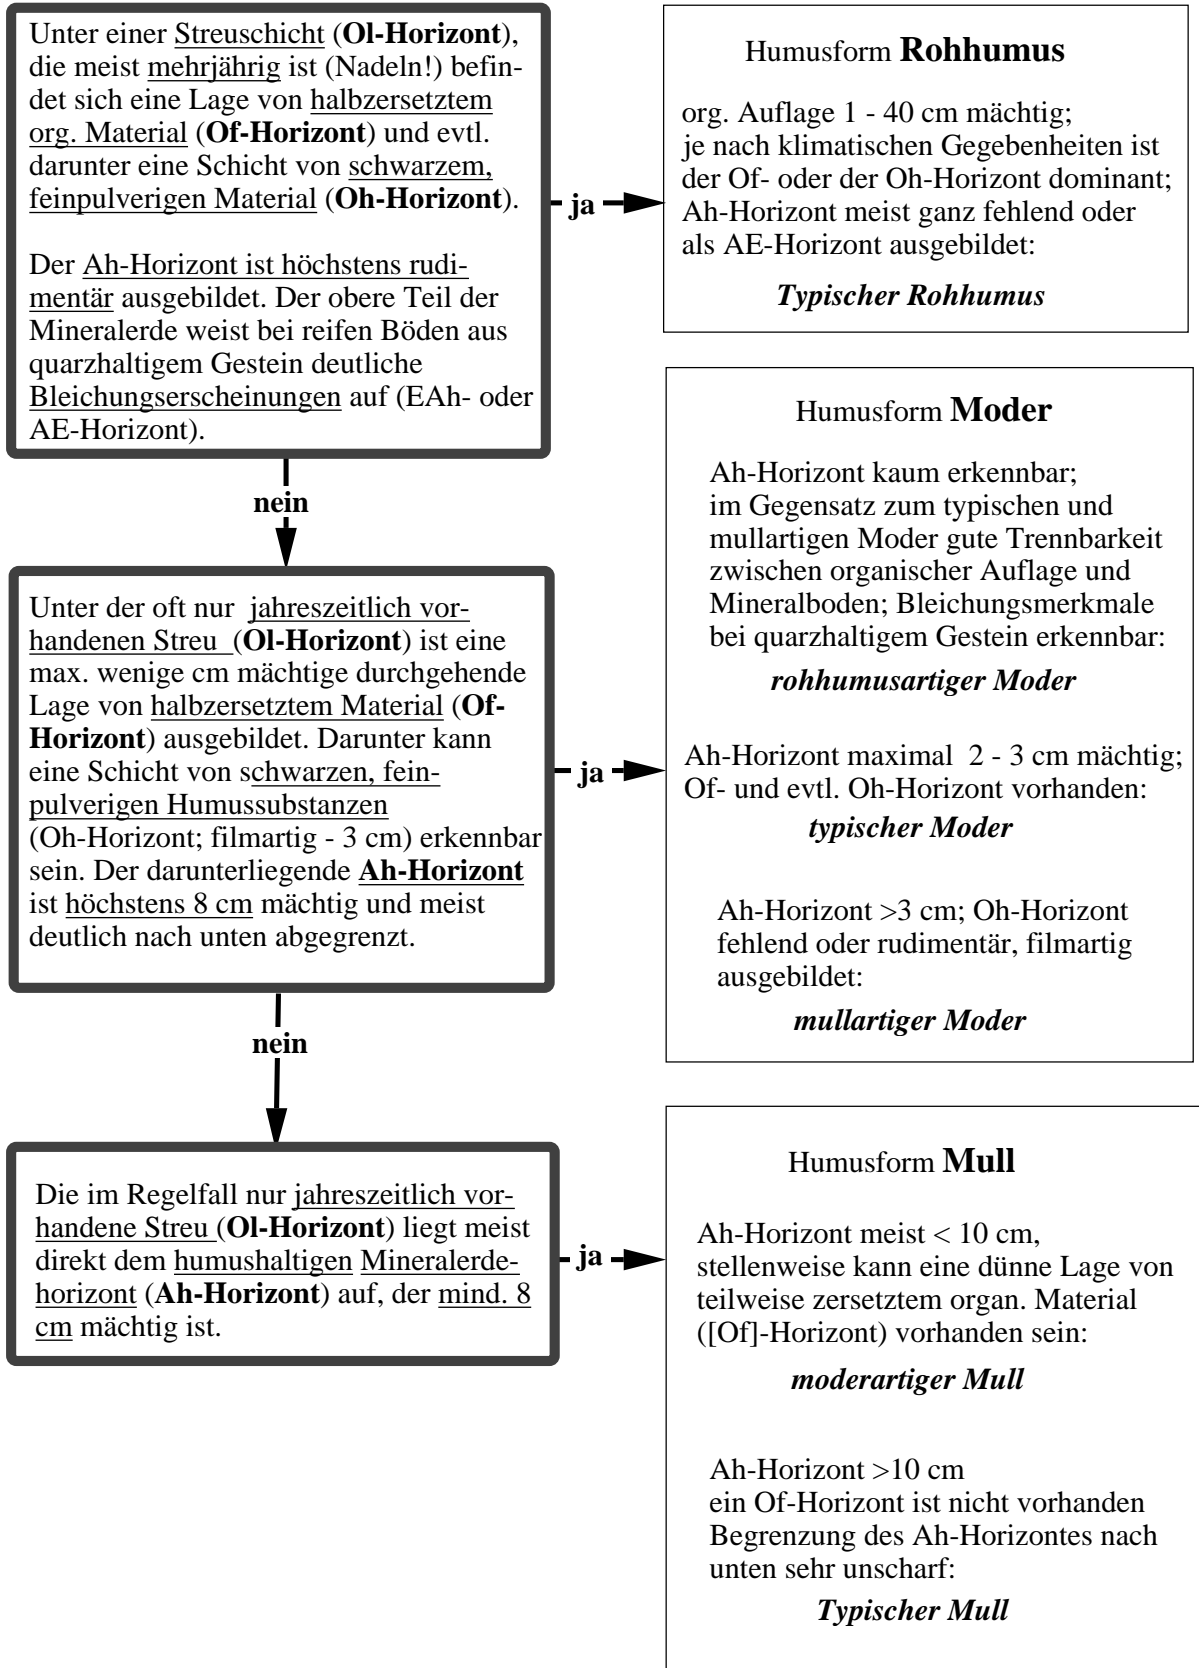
Unter einer Streuschicht (**Ol-Horizont**), die meist mehrjährig ist (Nadeln!) befindet sich eine Lage von halbzersetztem org. Material (**Of-Horizont**) und evtl. darunter eine Schicht von schwarzem, feinpulverigen Material (**Oh-Horizont**).

Der Ah-Horizont ist höchstens rudimentär ausgebildet. Der obere Teil der Mineralerde weist bei reifen Böden aus quarzhaltigem Gestein deutliche Bleichungserscheinungen auf (EAh- oder AE-Horizont).

ja

Humusform **Rohhumus**

org. Auflage 1 - 40 cm mächtig; je nach klimatischen Gegebenheiten ist der Of- oder der Oh-Horizont dominant; Ah-Horizont meist ganz fehlend oder als AE-Horizont ausgebildet:

***Typischer Rohhumus***

nein

Unter der oft nur jahreszeitlich vorhandenen Streu (**Ol-Horizont**) ist eine max. wenige cm mächtige durchgehende Lage von halbzersetztem Material (**Of-Horizont**) ausgebildet. Darunter kann eine Schicht von schwarzen, feinpulverigen Humussubstanzen (Oh-Horizont; filmartig - 3 cm) erkennbar sein. Der darunterliegende **Ah-Horizont** ist höchstens 8 cm mächtig und meist deutlich nach unten abgegrenzt.

ja

Humusform **Moder**

Ah-Horizont kaum erkennbar; im Gegensatz zum typischen und mullartigen Moder gute Trennbarkeit zwischen organischer Auflage und Mineralboden; Bleichungsmerkmale bei quarzhaltigem Gestein erkennbar:

***rohhumusartiger Moder***

Ah-Horizont maximal 2 - 3 cm mächtig; Of- und evtl. Oh-Horizont vorhanden:

***typischer Moder***

Ah-Horizont >3 cm; Oh-Horizont fehlend oder rudimentär, filmartig ausgebildet:

***mullartiger Moder***

nein

Die im Regelfall nur jahreszeitlich vorhandene Streu (**Ol-Horizont**) liegt meist direkt dem humushaltigen Mineralerdehorizont (**Ah-Horizont**) auf, der mind. 8 cm mächtig ist.

ja

Humusform **Mull**

Ah-Horizont meist < 10 cm, stellenweise kann eine dünne Lage von teilweise zersetztem organ. Material ([Of]-Horizont) vorhanden sein:

***moderartiger Mull***

Ah-Horizont >10 cm
ein Of-Horizont ist nicht vorhanden
Begrenzung des Ah-Horizontes nach unten sehr unscharf:

***Typischer Mull***